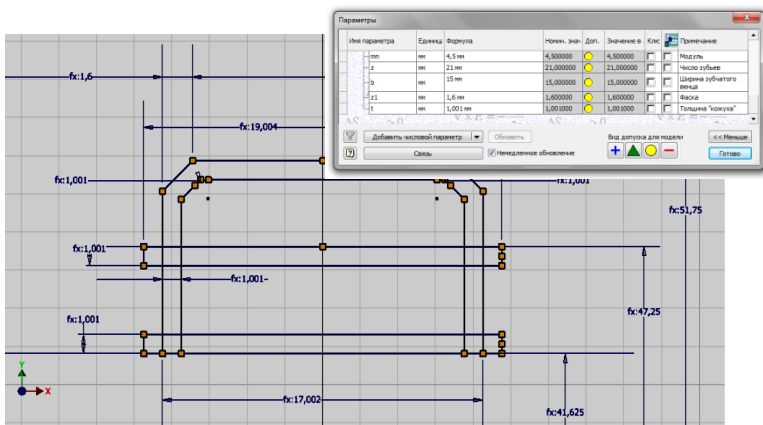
Параметры

| Имя параметра | Единиц | Формула | Номин. знач | Доп. | Значение в | Кле | | Примечание |
|---|---|---|---|---|---|---|---|---|
| mn | мм | 4,5 мм | 4,500000 | | 4,500000 | | | Модуль |
| z | мм | 21 мм | 21,000000 | | 21,000000 | | | Число зубьев |
| b | мм | 15 мм | 15,000000 | | 15,000000 | | | Ширина зубчатого венца |
| z1 | мм | 1,6 мм | 1,600000 | | 1,600000 | | | Фаска |
| t | мм | 1,001 мм | 1,001000 | | 1,001000 | | | Толщина "кожуха" |

Добавить числовой параметр
Обновить
Связь
Немедленное обновление
Вид допуска для модели
<< Меньше
Готово

fx:1,6
fx:19,004
fx:1,001
fx:1,001
fx:51,75
fx:1,001
fx:1,001
fx:47,25
fx:1,001
fx:17,002
fx:41,625
Y
X